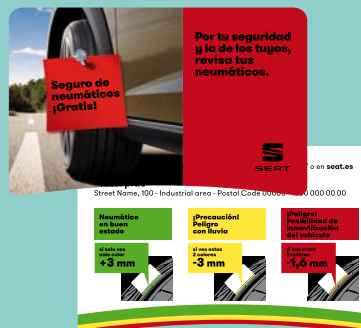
Seguro de neumáticos ¡Gratis!

Por tu seguridad y la de los tuyos, revisa tus neumáticos.

SEAT

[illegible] o en seat.es

Street Name, 100 - Industrial area - Postal Code 00000 - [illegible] 000.000.00 00

Neumático en buen estado

si solo ves este color

+3 mm

¡Precaución! Peligro con lluvia

si ves estos 2 colores

-3 mm

¡Peligro! Posibilidad de inmovilización del vehículo

si ves estos 3 colores

-1,6 mm